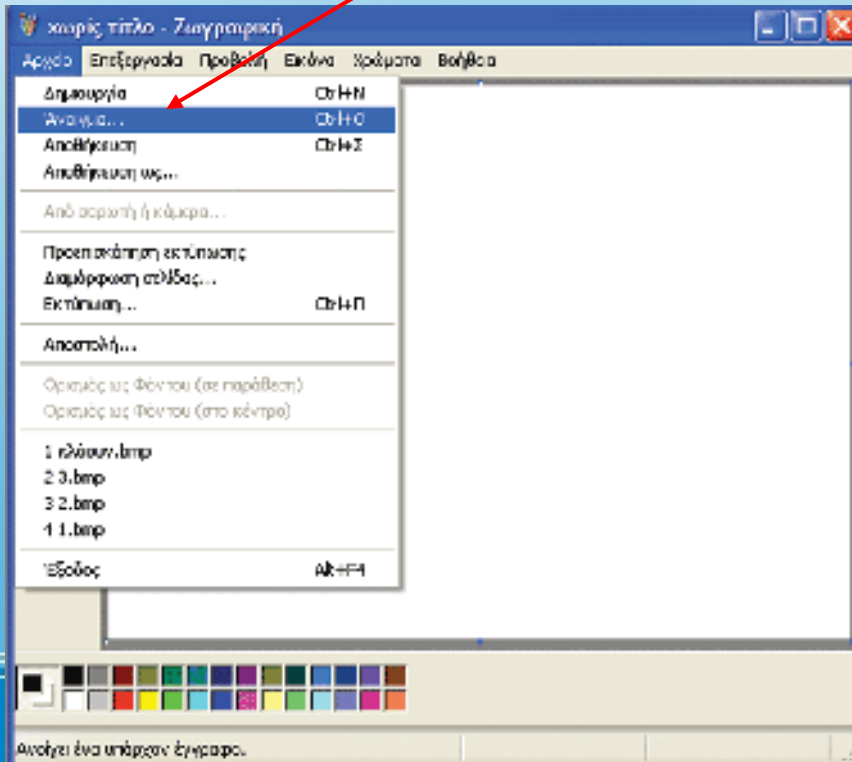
χωρίς τίτλο - Ζωγραφική

Αρχείο Επεξεργασία Προβολή Εικόνα Χρώματα Βοήθεια

Δημιουργία Ctrl+N
Άνοιγμα... Ctrl+O
Αποθήκευση Ctrl+S
Αποθήκευση ως...

Από σαρωτή ή κάμερα...

Προεπισκόπηση εκτύπωσης
Διαμόρφωση σελίδας...
Εκτύπωση... Ctrl+P

Αποστολή...

Ορισμός ως Φόντου (σε παράθεση)
Ορισμός ως Φόντου (στο κέντρο)

1 κλόουν.bmp
2 3.bmp
3 2.bmp
4 1.bmp

Έξοδος Alt+F4

Ανοίγει ένα υπάρχον έγγραφο.